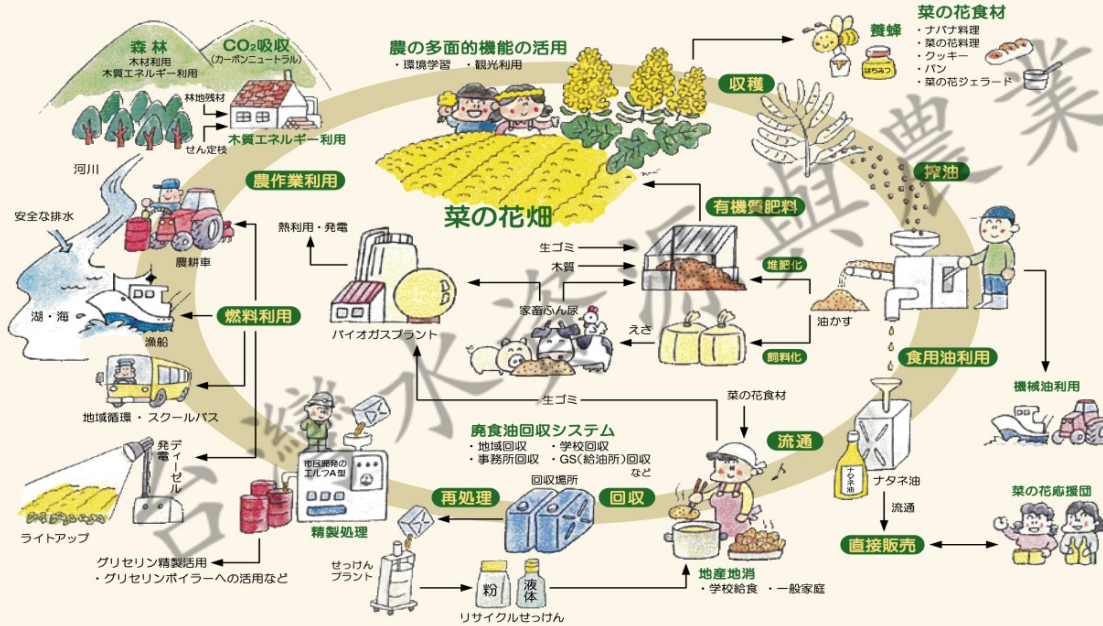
森林
木材利用
木質エネルギー利用

$CO_2$吸収
(カーボンニュートラル)

林地残材
せん定枝
木質エネルギー利用

農の多面的機能の活用
・環境学習　・観光利用

養蜂
はちみつ

菜の花食材
・ナバナ料理
・菜の花料理
・クッキー
・パン
・菜の花ジェラード

収穫

搾油

河川

安全な排水

農作業利用

農耕車

菜の花畑

有機質肥料

熱利用・発電

生ゴミ
木質
堆肥化

家畜ふん尿

湖・海

燃料利用

漁船

バイオガスプラント

えさ

油かす

飼料化

食用油利用

機械油利用

地域循環・スクールバス

生ゴミ

菜の花食材

廃食油回収システム
・地域回収　・学校回収
・事務所回収　・GS(給油所)回収 など

流通

ナタネ油

ナタネ油

ディーゼル発電

市民開発のエルフつA型

精製処理

再処理

回収場所

回収

流通

菜の花応援団

ライトアップ

直接販売

グリセリン精製活用
・グリセリンボイラーへの活用など

せっけんプラント

粉
液体

リサイクルせっけん

地産地消
・学校給食　・一般家庭

台灣水資源與農業